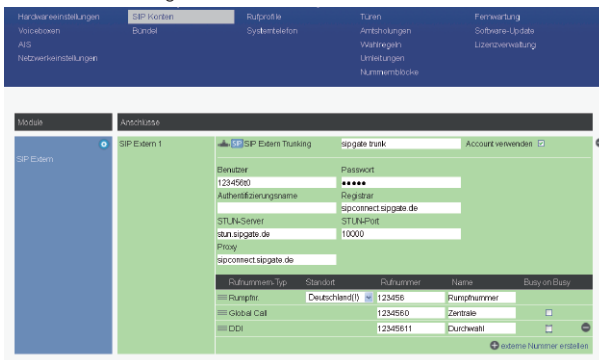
Hardwareeinstellungen SIP Konten Rufprofile Türen Fernwartung
Voiceboxen Bündel Systemtelefon Amtsholungen Software-Update
AIS Wahlregeln Lizenzverwaltung
Netzwerkeinstellungen Umleitungen
Nummernblöcke

Module
Anschlüsse

SIP Extern

SIP Extern 1
SIP SIP Extern Trunking
sipgate trunk
Account verwenden

Benutzer
123456t0
Passwort
●●●●●
Authentifizierungsname
Registrar
sipconnect.sipgate.de
STUN-Server
stun.sipgate.de
STUN-Port
10000
Proxy
sipconnect.sipgate.de

| Rufnummern-Typ | Standort | Rufnummer | Name | Busy on Busy |
|---|---|---|---|---|
| Rumpfnr. | Deutschland(1) | 123456 | Rumpfnummer | |
| Global Call | | 1234560 | Zentrale | |
| DDI | | 12345611 | Durchwahl | |

externe Nummer erstellen